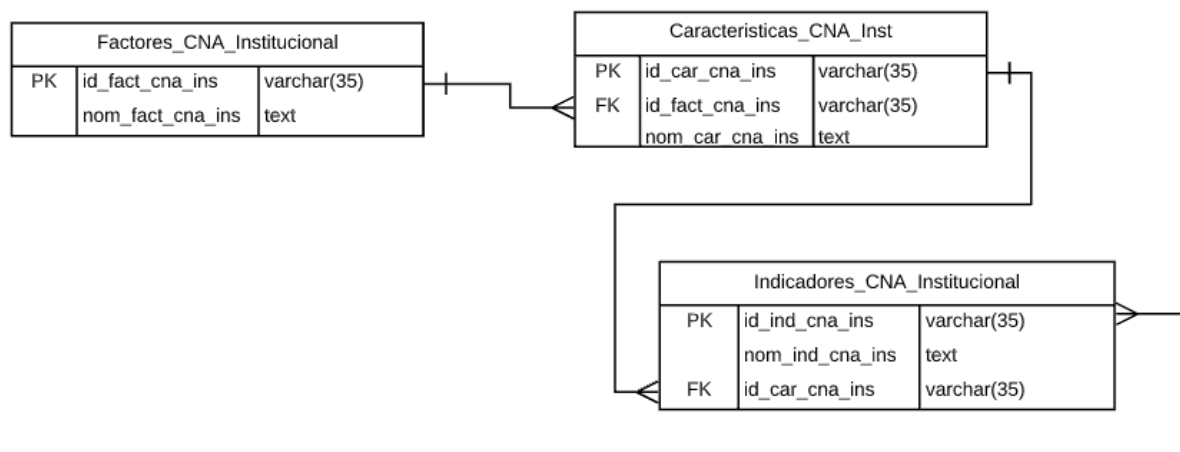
Factores_CNA_Institucional

| PK | id_fact_cna_ins | varchar(35) |
|---|---|---|
| | nom_fact_cna_ins | text |

Caracteristicas_CNA_Inst

| PK | id_car_cna_ins | varchar(35) |
|---|---|---|
| FK | id_fact_cna_ins | varchar(35) |
| | nom_car_cna_ins | text |

Indicadores_CNA_Institucional

| PK | id_ind_cna_ins | varchar(35) |
|---|---|---|
| | nom_ind_cna_ins | text |
| FK | id_car_cna_ins | varchar(35) |